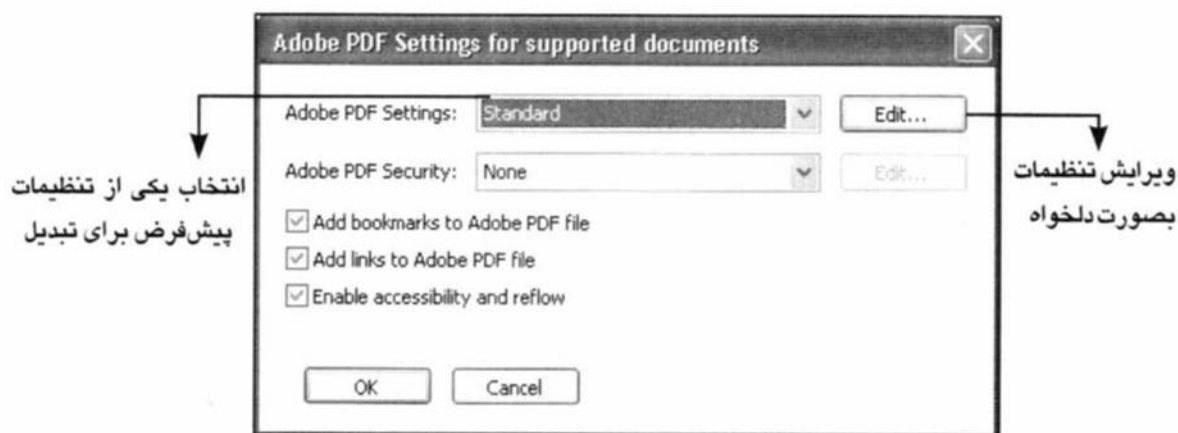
Adobe PDF Settings for supported documents

Adobe PDF Settings: Standard

Edit...

Adobe PDF Security: None

Edit...

Add bookmarks to Adobe PDF file

Add links to Adobe PDF file

Enable accessibility and reflow

OK

Cancel

انتخاب یکی از تنظیمات پیش‌فرض برای تبدیل

ویرایش تنظیمات بصورت دلخواه